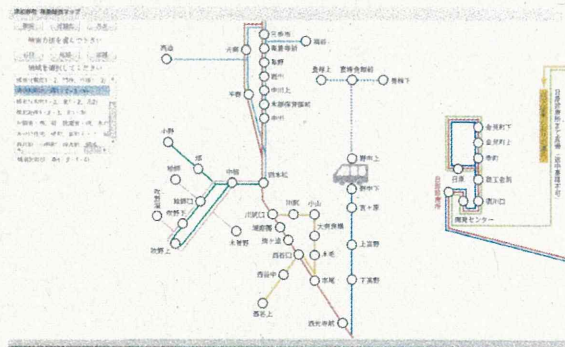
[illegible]マップ

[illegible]

時刻の種類を選んでください

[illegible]

地域を選択してください

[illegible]

西谷
大柳
三春町
瀬戸
南幕寺前
堂羽上
宮崎会館前
豊橋下
小野
堂野
瀬
中田
四本松
野中上
野中下
宮ヶ原
上宮野
下宮野
川沢口
小山
木賀野
西谷中
西谷上
西谷野
下中通
本尾
西大寺前
貴賀町下
貴賀町上
寺町
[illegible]
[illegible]センター